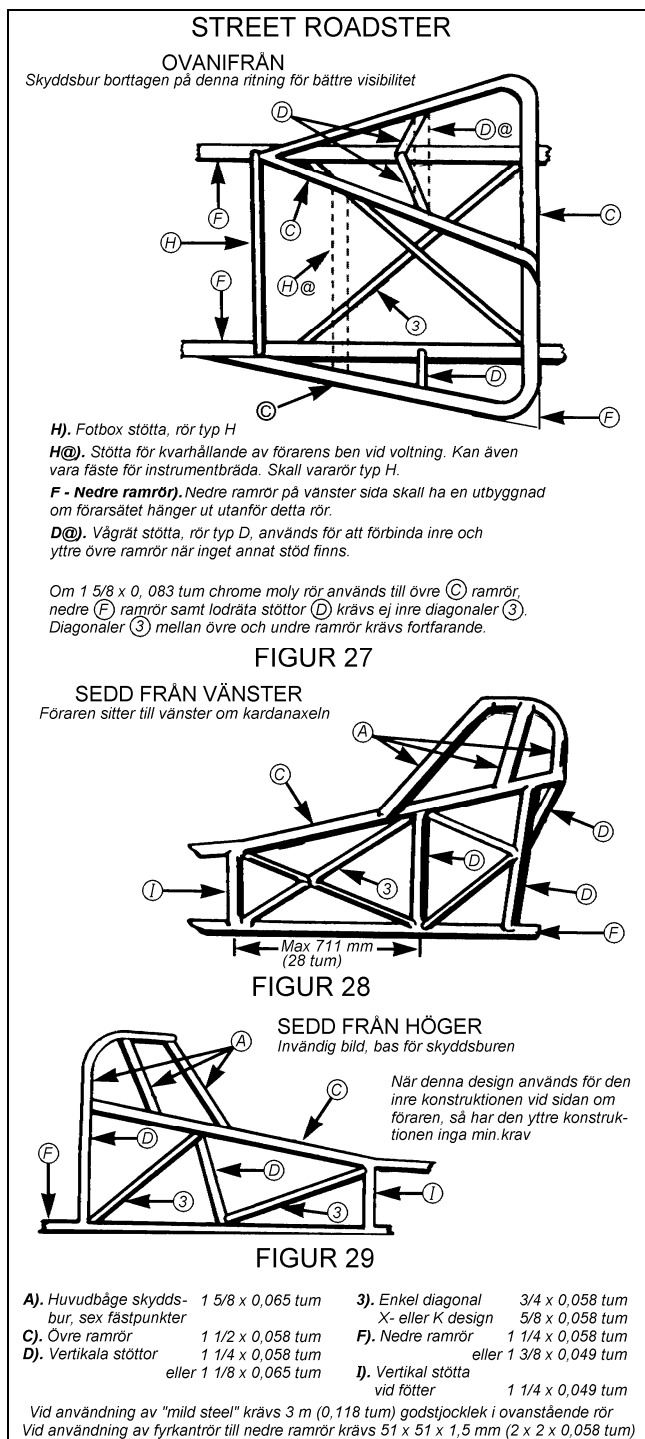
STREET ROADSTER

OVANIFRÅN
Skyddsbur borttagen på denna ritning för bättre visibilitet

D
D@
F
C
H
C
F
H@
3
D
©
F

H). Fotbox stötta, rör typ H

H@). Stötta för kvarhållande av förarens ben vid voltning. Kan även vara fäste för instrumentbräda. Skall vararör typ H.

F - Nedre ramrör). Nedre ramrör på vänster sida skall ha en utbyggnad om förarsätet hänger ut utanför detta rör.

D@). Vågrät stötta, rör typ D, används för att förbinda inre och yttre övre ramrör när inget annat stöd finns.

Om 1 5/8 x 0, 083 tum chrome moly rör används till övre C ramrör, nedre F ramrör samt lodräta stöttor D krävs ej inre diagonaler 3. Diagonaler 3 mellan övre och undre ramrör krävs fortfarande.

FIGUR 27

SEDD FRÅN VÄNSTER
Föraren sitter till vänster om kardanaxeln

A
C
D
D
I
3
D
F
Max 711 mm (28 tum)

FIGUR 28

SEDD FRÅN HÖGER
Invändig bild, bas för skyddsburen

A
C
När denna design används för den inre konstruktionen vid sidan om föraren, så har den yttre konstruktionen inga min.krav

F
D
D
I
3
3

FIGUR 29

A). Huvudbåge skyddsbur, sex fästpunkter 1 5/8 x 0,065 tum
C). Övre ramrör 1 1/2 x 0,058 tum
D). Vertikala stöttor 1 1/4 x 0,058 tum
eller 1 1/8 x 0,065 tum
3). Enkel diagonal 3/4 x 0,058 tum
X- eller K design 5/8 x 0,058 tum
F). Nedre ramrör 1 1/4 x 0,058 tum
eller 1 3/8 x 0,049 tum
I). Vertikal stötta vid fötter 1 1/4 x 0,049 tum

Vid användning av "mild steel" krävs 3 m (0,118 tum) godstjocklek i ovanstående rör
Vid användning av fyrkantrör till nedre ramrör krävs 51 x 51 x 1,5 mm (2 x 2 x 0,058 tum)